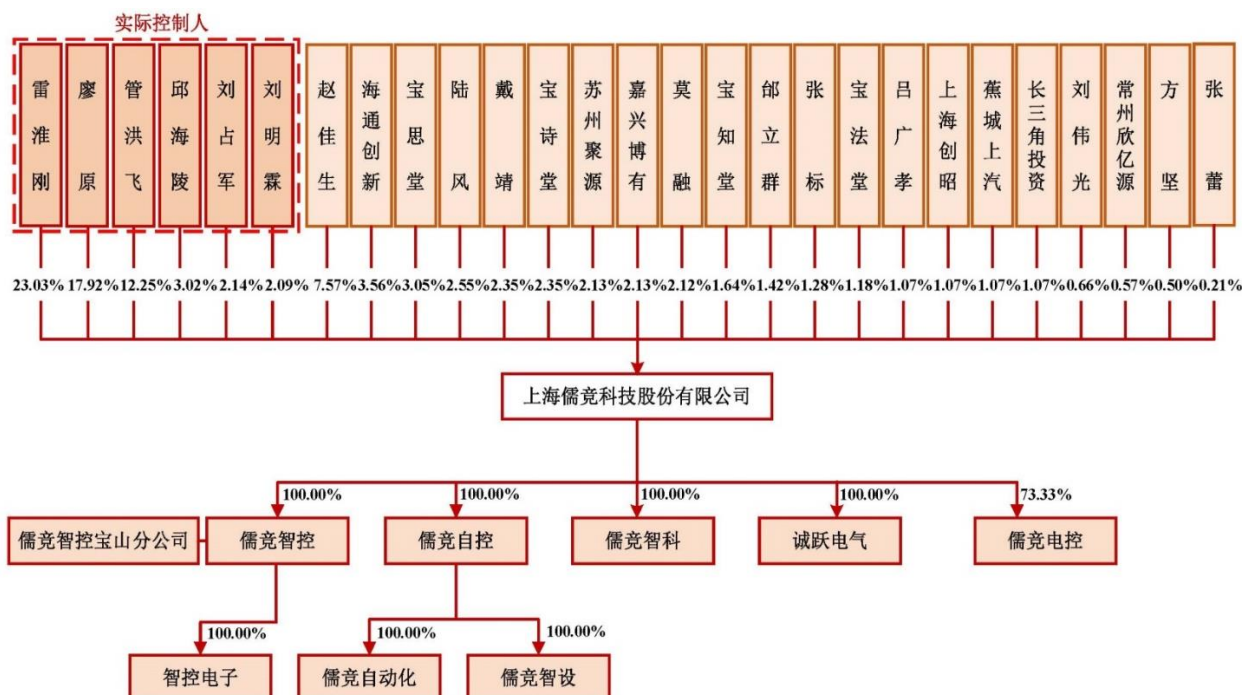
实际控制人

雷淮刚 廖原 管洪飞 邱海陵 刘占军 刘明霖 赵佳生 海通创新 宝思堂 陆风 戴靖 宝诗堂 苏州聚源 嘉兴博有 莫融 宝知堂 郎立群 张标 宝法堂 吕广孝 上海创昭 蕉城上汽 长三角投资 刘伟光 常州欣亿源 方坚 张蕾

23.03% 17.92% 12.25% 3.02% 2.14% 2.09% 7.57% 3.56% 3.05% 2.55% 2.35% 2.35% 2.13% 2.13% 2.12% 1.64% 1.42% 1.28% 1.18% 1.07% 1.07% 1.07% 1.07% 0.66% 0.57% 0.50% 0.21%

上海儒竞科技股份有限公司

100.00% 100.00% 100.00% 100.00% 73.33%

儒竞智控宝山分公司 儒竞智控 儒竞自控 儒竞智科 诚跃电气 儒竞电控

100.00% 100.00% 100.00%

智控电子 儒竞自动化 儒竞智设